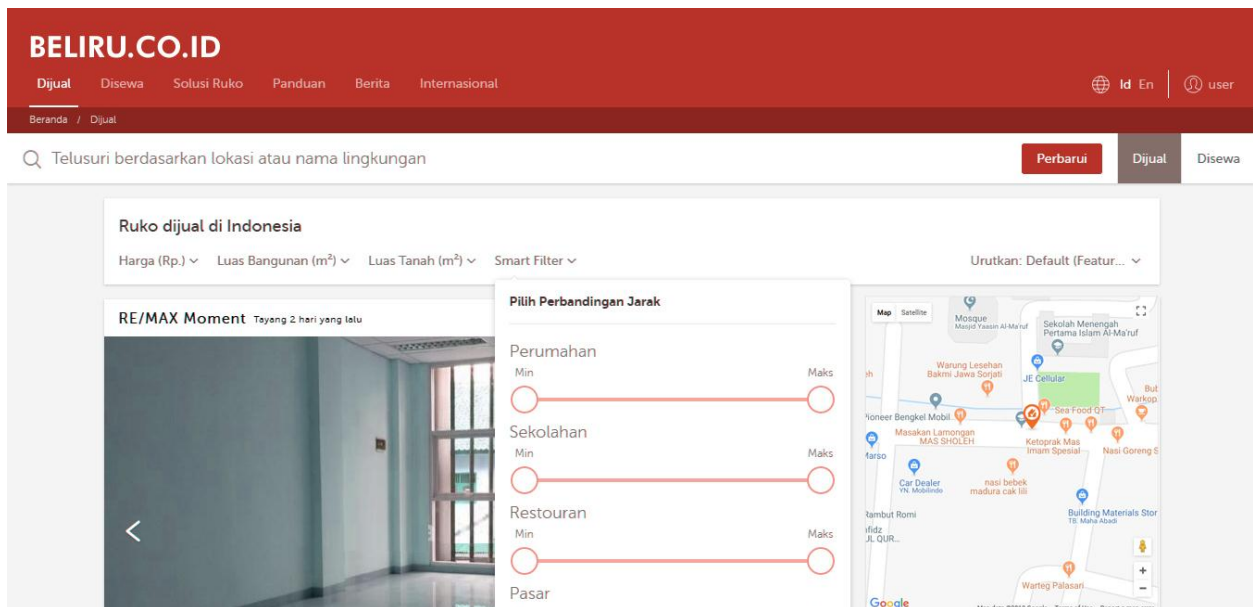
BELIRU.CO.ID

Dijual Disewa Solusi Ruko Panduan Berita Internasional

Id En user

Beranda / Dijual

Telusuri berdasarkan lokasi atau nama lingkungan

Perbarui Dijual Disewa

Ruko dijual di Indonesia

Harga (Rp.) Luas Bangunan (m²) Luas Tanah (m²) Smart Filter

Urutkan: Default (Featur...

RE/MAX Moment Tayang 2 hari yang lalu

Pilih Perbandingan Jarak

Perumahan
Min Maks

Sekolahan
Min Maks

Restouran
Min Maks

Pasar

Map Satellite

Mosque
Masjid Yassin Al-Ma'ruf

Sekolah Menengah Pertama Islam Al-Ma'ruf

Warung Lesehan Bakmi Jawa Sorjati

JE Cellular

Bu Warkop

Pioneer Bengkel Mobil

Sea Food QT

Masakan Lamongan MAS SHOLEH

Ketoprak Mas Imam Spesial

Nasi Goreng S

Marso

Car Dealer
YN. Mobilindo

nasi bebek madura cak lili

Rambut Romi

Building Materials Stor
TB. Maha Abadi

fidz
JL QUR...

Warteg Palasari

Google